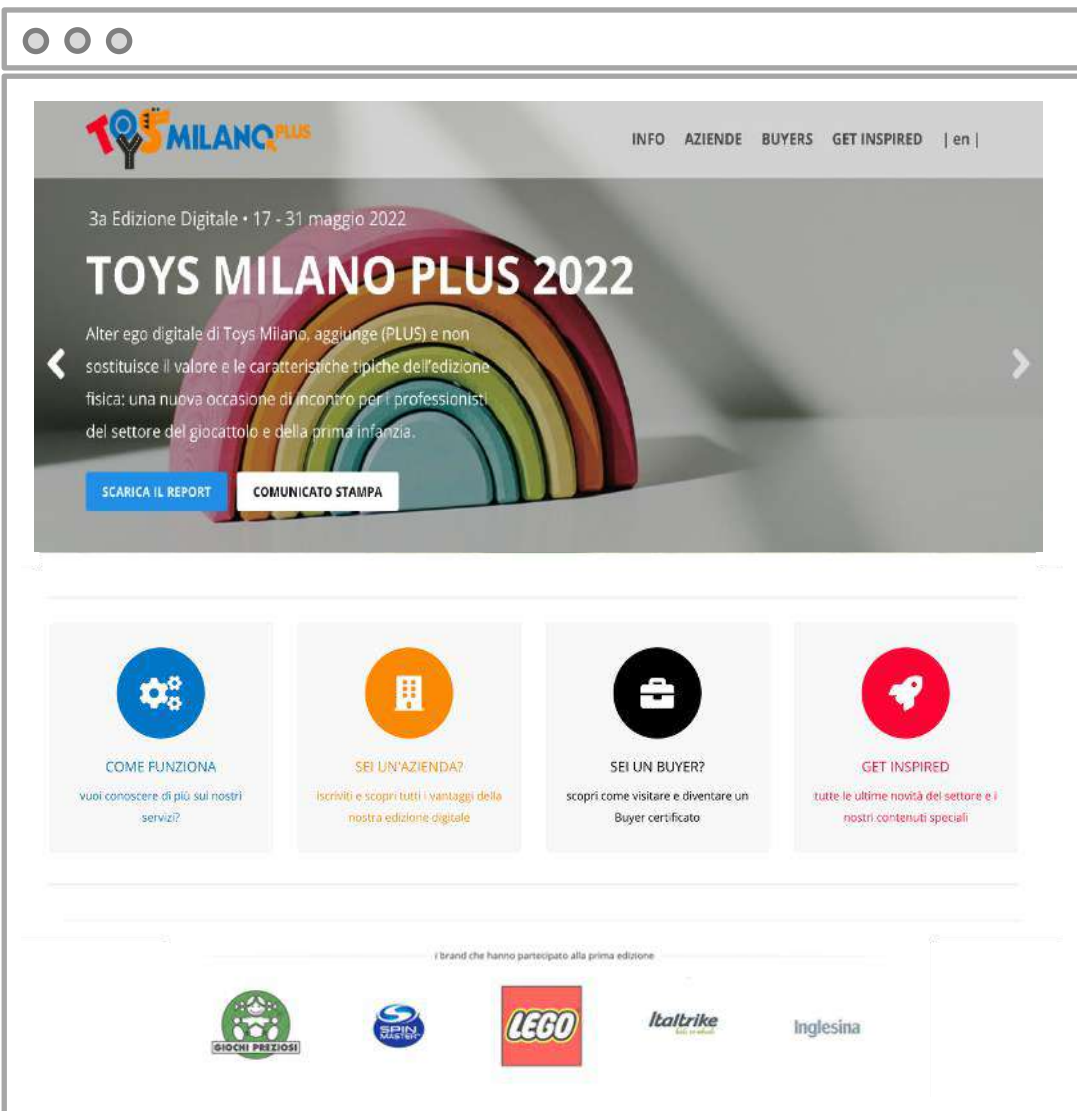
TOYS MILANO PLUS

INFO AZIENDE BUYERS GET INSPIRED | en |

3a Edizione Digitale • 17 - 31 maggio 2022

TOYS MILANO PLUS 2022

Alter ego digitale di Toys Milano, aggiunge (PLUS) e non sostituisce il valore e le caratteristiche tipiche dell'edizione fisica: una nuova occasione di incontro per i professionisti del settore del giocattolo e della prima infanzia.

SCARICA IL REPORT COMUNICATO STAMPA

COME FUNZIONA
vuoi conoscere di più sui nostri servizi?

SEI UN'AZIENDA?
iscriviti e scopri tutti i vantaggi della nostra edizione digitale

SEI UN BUYER?
scopri come visitare e diventare un Buyer certificato

GET INSPIRED
tutte le ultime novità del settore e i nostri contenuti speciali

i brand che hanno partecipato alla prima edizione

GIOCHI PREZIOSI SPIN MASTER LEGO Italtrike Inglesina